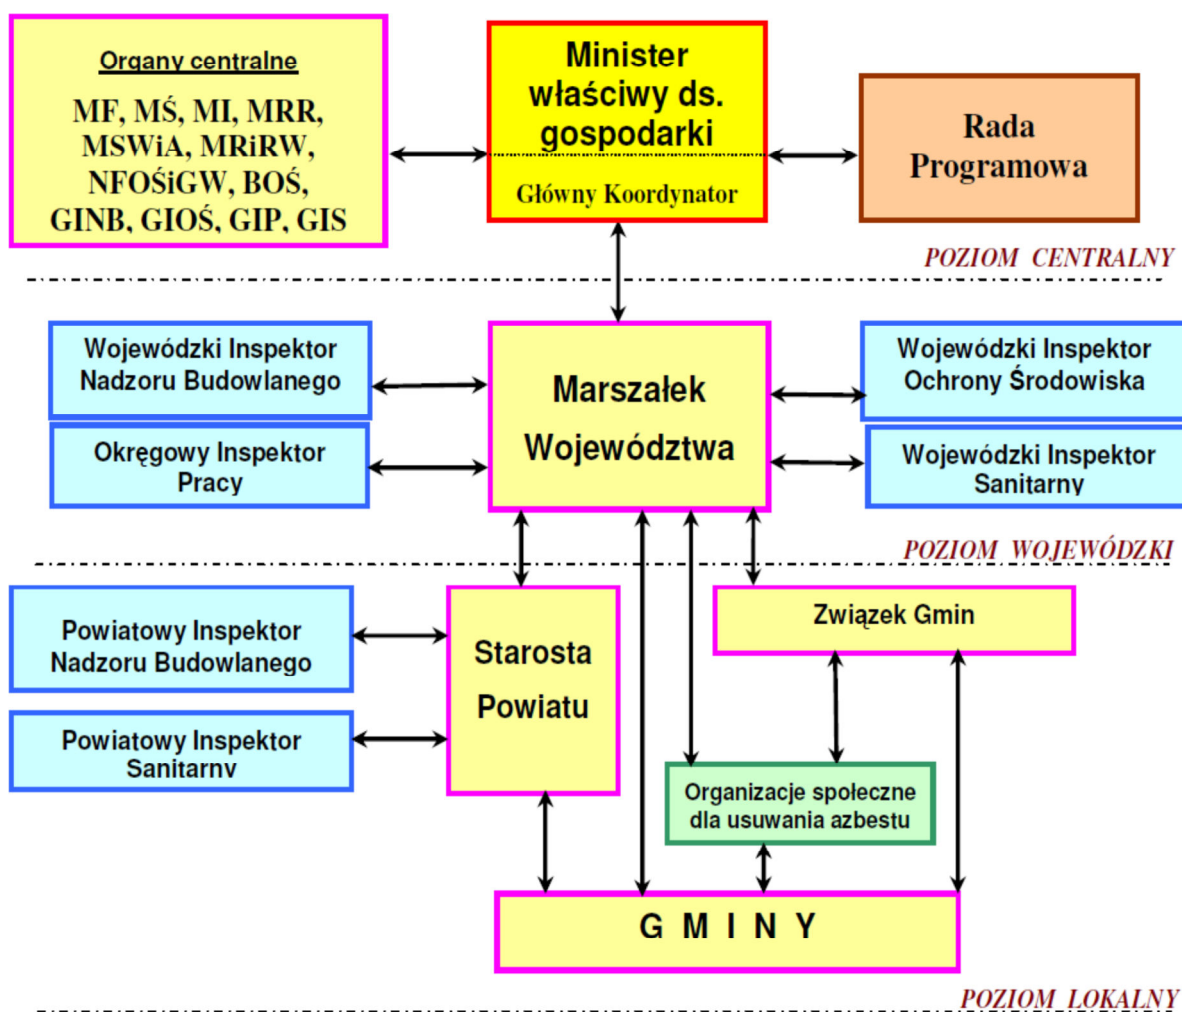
Organy centralne

MF, MŚ, MI, MRR, MSWiA, MRiRW, NFOŚiGW, BOŚ, GINB, GIOŚ, GIP, GIS

Minister właściwy ds. gospodarki

Główny Koordynator

Rada Programowa

POZIOM CENTRALNY

Wojewódzki Inspektor Nadzoru Budowlanego

Okręgowy Inspektor Pracy

Marszałek Województwa

Wojewódzki Inspektor Ochrony Środowiska

Wojewódzki Inspektor Sanitarny

POZIOM WOJEWÓDZKI

Powiatowy Inspektor Nadzoru Budowlanego

Powiatowy Inspektor Sanitarny

Starosta Powiatu

Związek Gmin

Organizacje społeczne dla usuwania azbestu

G M I N Y

POZIOM LOKALNY